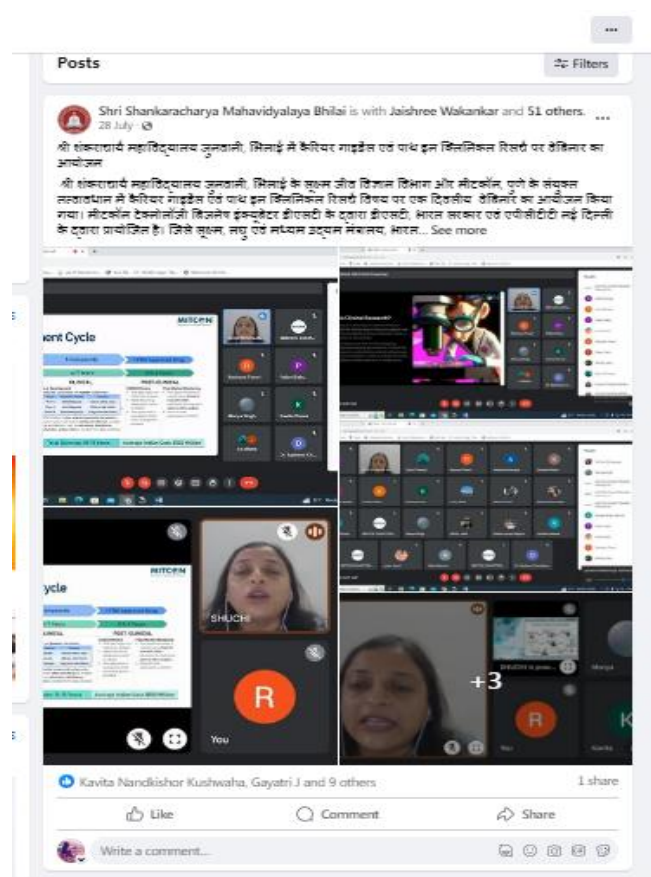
...

Posts

Filters

Shri Shankaracharya Mahavidyalaya Bhilai is with Jaishree Wakankar and 51 others.
28 July ·

श्री शंकराचार्य महाविद्यालय जुनवानी, भिलाई में कैरियर गाइडेंस एवं पाथ इन क्लिनिकल रिसर्च पर वेबिनार का आयोजन

श्री शंकराचार्य महाविद्यालय जुनवानी, भिलाई के सूक्ष्म जीव विज्ञान विभाग और मीटकॉन, पुणे के संयुक्त तत्वाधान में कैरियर गाइडेंस एवं पाथ इन क्लिनिकल रिसर्च विषय पर एक दिवसीय वेबिनार का आयोजन किया गया। मीटकॉन टेक्नोलॉजी बिजनेस इन्क्यूबेटर डीएसटी के द्वारा डीएसटी, भारत सरकार एवं एमीसीटीसी नई दिल्ली के द्वारा प्रायोजित है। जिसे सूक्ष्म, लघु एवं मध्यम उद्यम मंत्रालय, भारत... See more

ent Cycle

MITCON

SHUCHI

R

You

cycle

MITCON

+3

R

Kavita Nandkishor Kushwaha, Gayatri J and 9 others

1 share

Like

Comment

Share

Write a comment...